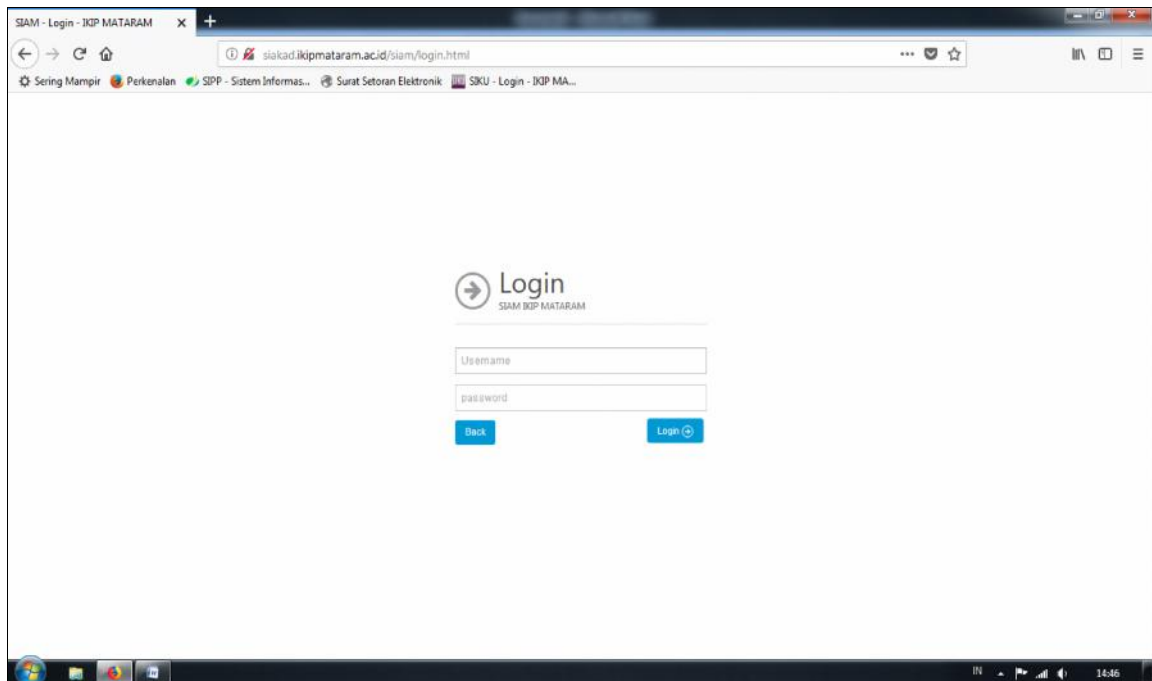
SIAM - Login - IKIP MATARAM ×

siakad.ikipmataram.ac.id/siam/login.html

Sering Mampir Perkenalan SIPP - Sistem Informas... Surat Setoran Elektronik SIKU - Login - IKIP MA...

Login
SIAM IKIP MATARAM

Username

password

Back

Login

IN

14:46